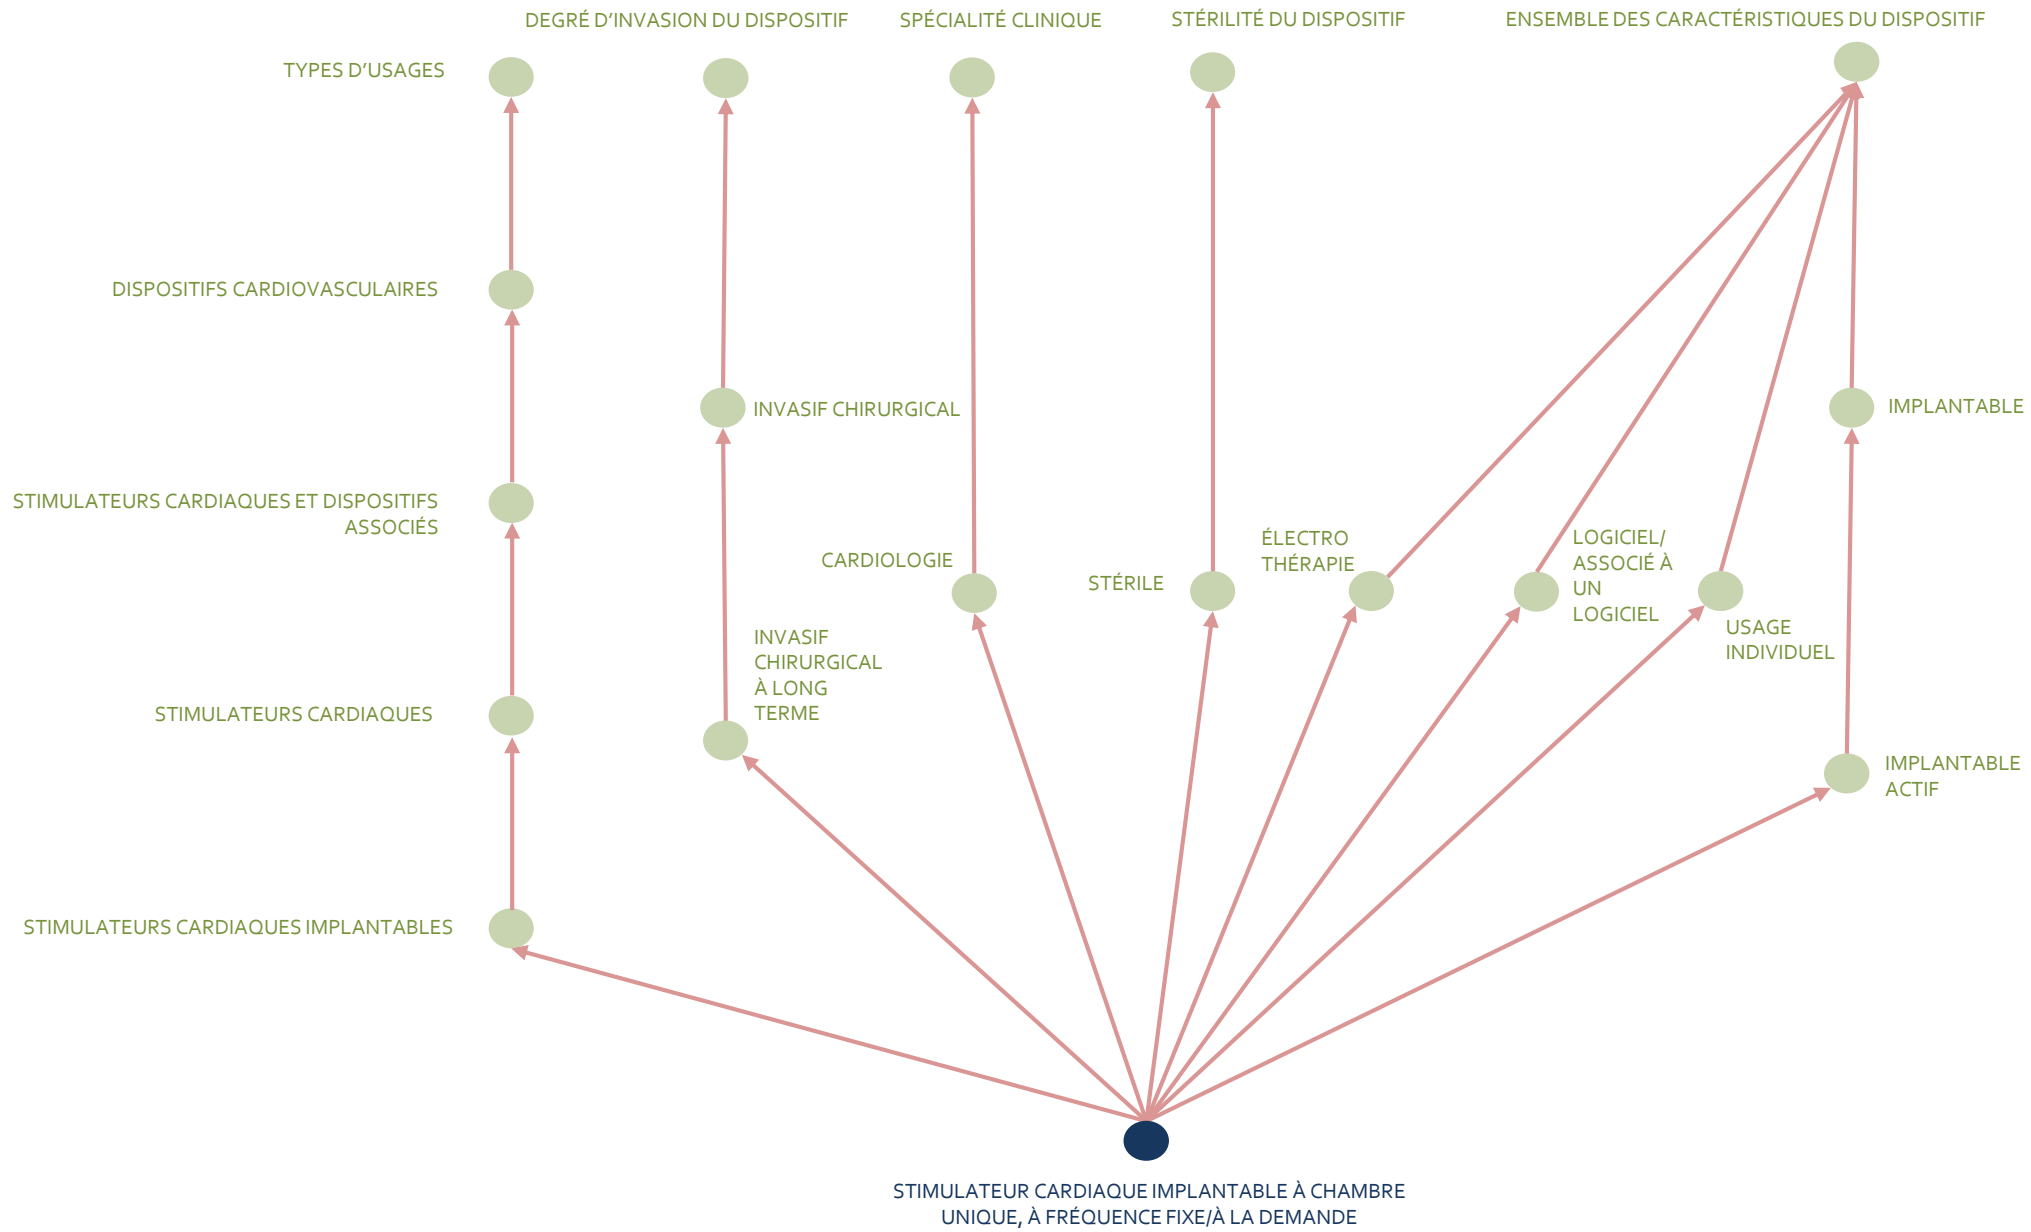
DEGRÉ D'INVASION DU DISPOSITIF

SPÉCIALITÉ CLINIQUE

STÉRILITÉ DU DISPOSITIF

ENSEMBLE DES CARACTÉRISTIQUES DU DISPOSITIF

TYPES D'USAGES

DISPOSITIFS CARDIOVASCULAIRES

INVASIF CHIRURGICAL

IMPLANTABLE

STIMULATEURS CARDIAQUES ET DISPOSITIFS ASSOCIÉS

ÉLECTRO THÉRAPIE

LOGICIEL/ ASSOCIÉ À UN LOGICIEL

CARDIOLOGIE

STÉRILE

USAGE INDIVIDUEL

INVASIF CHIRURGICAL À LONG TERME

STIMULATEURS CARDIAQUES

IMPLANTABLE ACTIF

STIMULATEURS CARDIAQUES IMPLANTABLES

STIMULATEUR CARDIAQUE IMPLANTABLE À CHAMBRE UNIQUE, À FRÉQUENCE FIXE/À LA DEMANDE